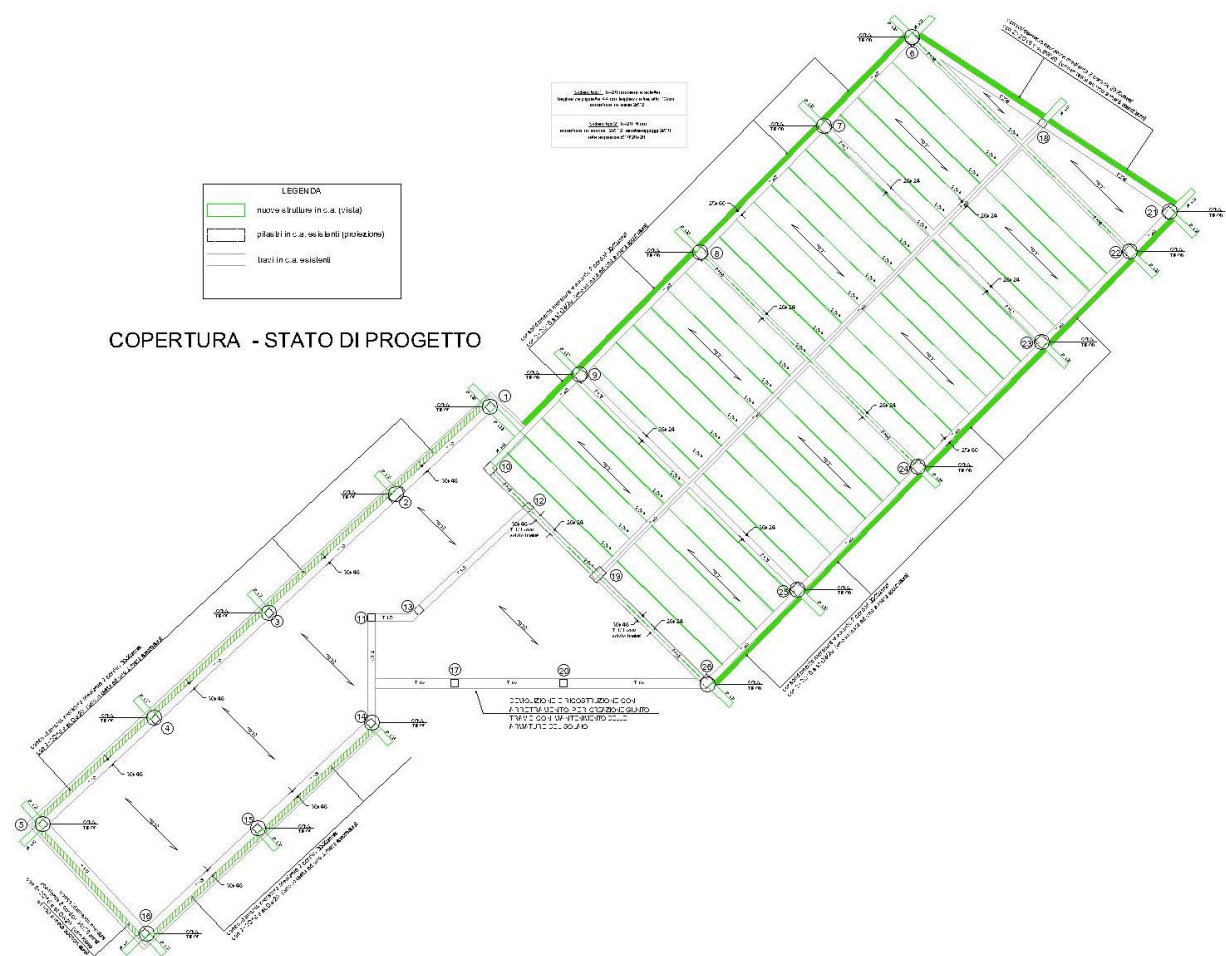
LEGENDA

nuove strutture in c.a. (vista)

pilastri in c.a. esistenti (proiezione)

travi in c.a. esistenti

COPERTURA - STATO DI PROGETTO

1
2
3
4
5
6
7
8
9
10
11
12
13
14
15
16
17
18
19
20
21
22
23
24
25
26

30x46
30x46
30x46
30x46
30x46
30x46

26x28
26x28
26x28
26x28
26x28
26x28
26x28
26x28
26x28

27x60
27x60

DEMOLIZIONE E RICOSTRUZIONE CON ARRETRAMENTO PER CREAZIONE GIUNTO TRAVE CON MANTENIMENTO DELLE ARMATURE DEL SOLAIO

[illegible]